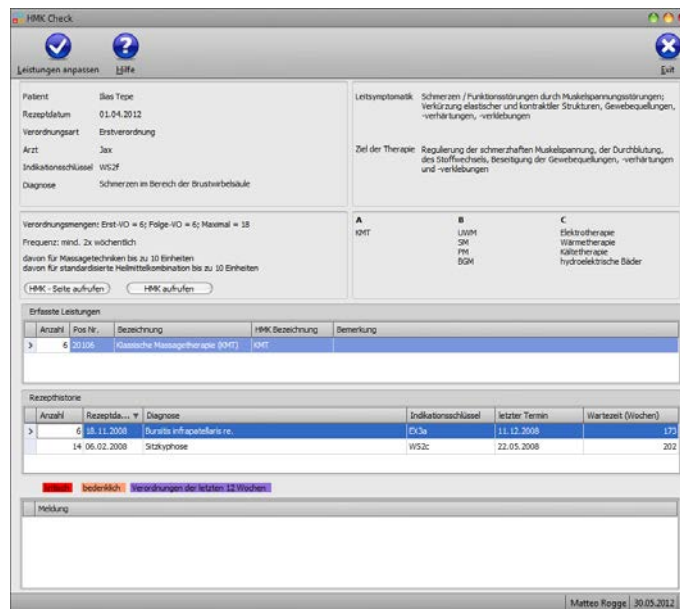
HMK Check

Leistungen anpassen
Hilfe
Exit

| | |
|---|---|
| Patient | Ilias Tepe |
| Rezeptdatum | 01.04.2012 |
| Verordnungsart | Erstverordnung |
| Arzt | Jax |
| Indikationsschlüssel | WS2f |
| Diagnose | Schmerzen im Bereich der Brustwirbelsäule |

Leitsymptomatik Schmerzen / Funktionsstörungen durch Muskelspannungsstörungen; Verkürzung elastischer und kontraktiler Strukturen, Gewebequellungen, -verhärtungen, -verklebungen

Ziel der Therapie Regulierung der schmerzhaften Muskelspannung, der Durchblutung, des Stoffwechsels, Beseitigung der Gewebequellungen, -verhärtungen und -verklebungen

Verordnungsmengen: Erst-VO = 6; Folge-VO = 6; Maximal = 18

Frequenz: mind. 2x wöchentlich

davon für Massagetechniken bis zu 10 Einheiten
davon für standardisierte Heilmittelkombination bis zu 10 Einheiten

HMK - Seite aufrufen
HMK aufrufen

| A | B | C |
|---|---|---|
| KMT | UWM | Elektrotherapie |
| | SM | Wärmetherapie |
| | PM | Kältetherapie |
| | BGM | hydroelektrische Bäder |

Erfasste Leistungen

| | Anzahl | Pos Nr. | Bezeichnung | HMK Bezeichnung | Bemerkung |
|---|---|---|---|---|---|
| > | 6 | 20106 | Klassische Massagetherapie (KMT) | KMT | |

Rezepthistorie

| | Anzahl | Rezeptda... | Diagnose | Indikationsschlüssel | letzter Termin | Wartezeit (Wochen) |
|---|---|---|---|---|---|---|
| > | 6 | 18.11.2008 | Bursitis infrapatellaris re. | EX3a | 11.12.2008 | 173 |
| | 14 | 06.02.2008 | Sitzkyphose | WS2c | 22.05.2008 | 202 |

kritisch bedenklich Verordnungen der letzten 12 Wochen

Meldung

Matteo Rogge 30.05.2012